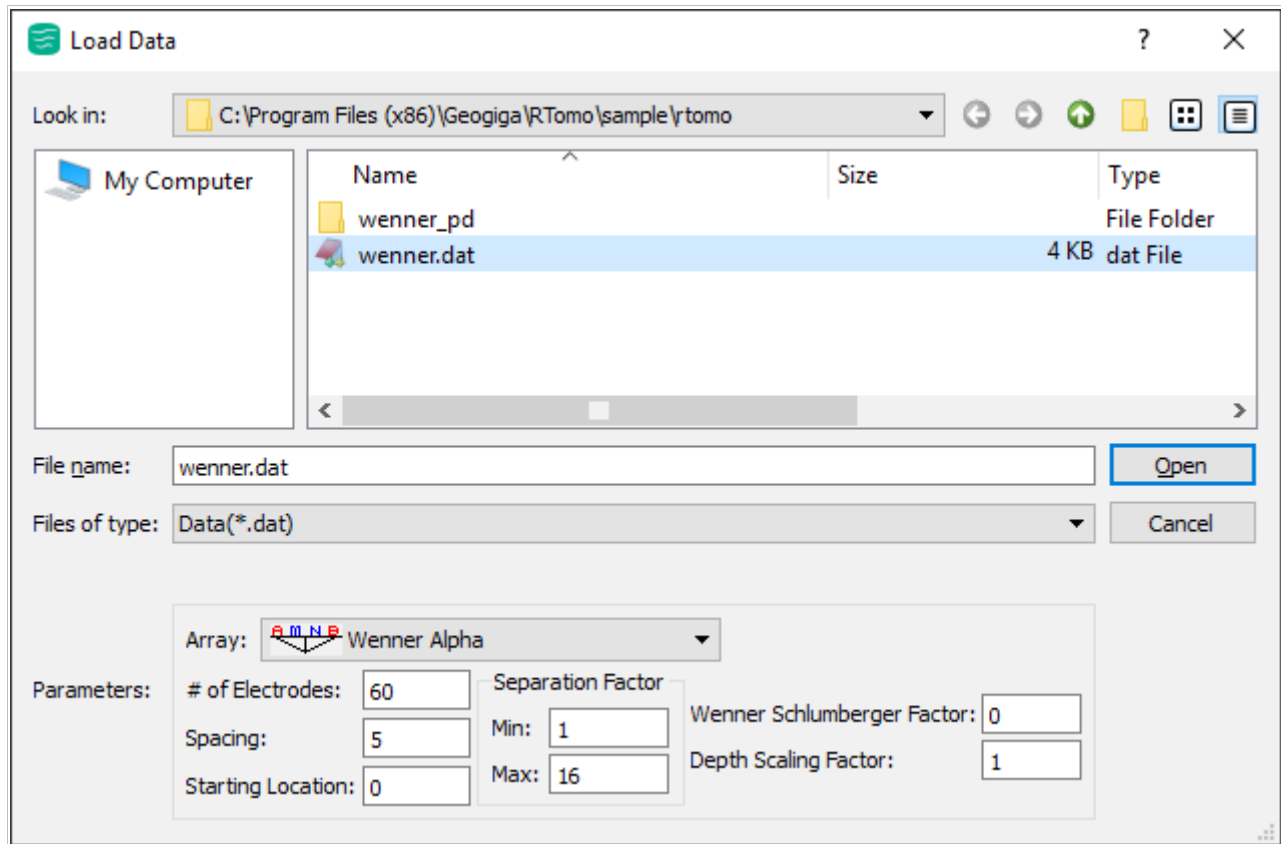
Load Data

?

Look in: C:\Program Files (x86)\Geogiga\RTomo\sample\rtomo

My Computer

| Name | Size | Type |
|---|---|---|
| wenner_pd | | File Folder |
| wenner.dat | 4 KB | dat File |

File name: wenner.dat

Open

Files of type: Data(*.dat)

Cancel

Parameters:

Array: A M N B Wenner Alpha

# of Electrodes: 60

Spacing: 5

Starting Location: 0

Separation Factor

Min: 1

Max: 16

Wenner Schlumberger Factor: 0

Depth Scaling Factor: 1